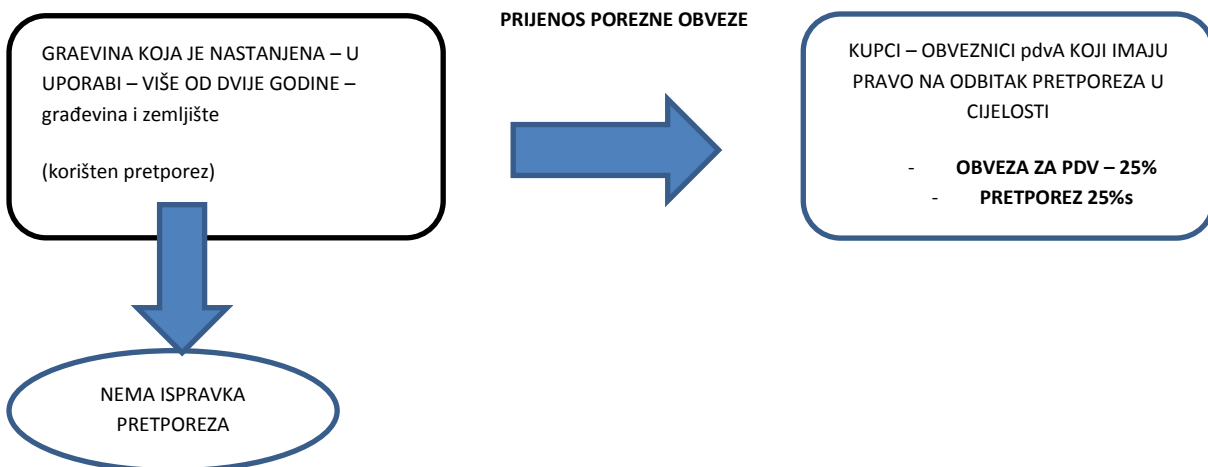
PRIJENOS POREZNE OBVEZE

GRAEVINA KOJA JE NASTANJENA – U UPORABI – VIŠE OD DVIJE GODINE – građevina i zemljište

(korišten pretporez)

KUPCI – OBVEZNICI pdvA KOJI IMAJU PRAVO NA ODBITAK PRETPOREZA U CIJELOSTI

- **OBVEZA ZA PDV – 25%**
- **PRETPOREZ 25%s**

NEMA ISPRAVKA PRETPOREZA